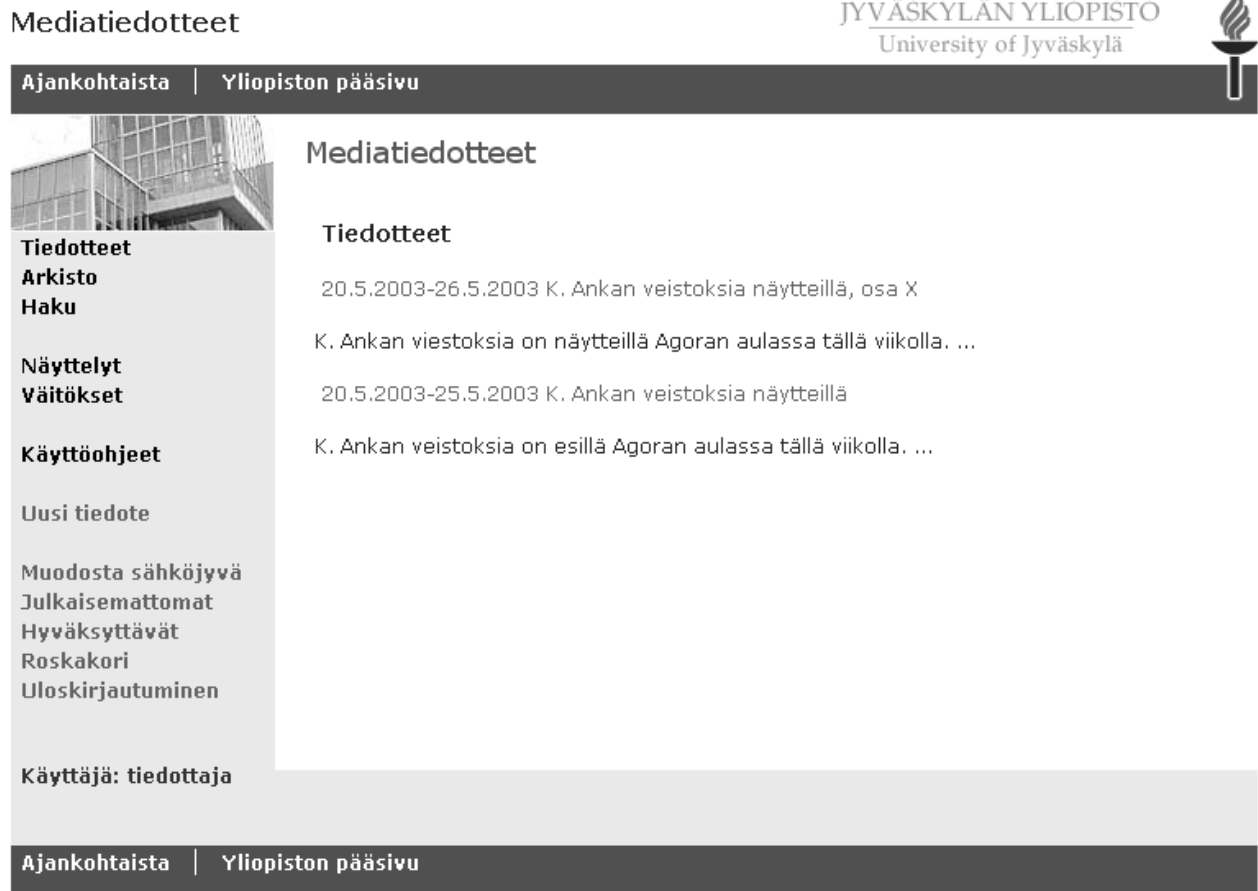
Mediatiedotteet

JYVÄSKYLÄN YLIOPISTO
University of Jyväskylä

Ajankohtaista | Yliopiston pääsivu

Tiedotteet
Arkisto
Haku

Näyttelyt
Väitökset

Käyttöohjeet

Uusi tiedote

Muodosta sähköjyvä
Julkaisemattomat
Hyväksyttävät
Roskakori
Uloskirjautuminen

Käyttäjä: tiedottaja

Mediatiedotteet

Tiedotteet

20.5.2003-26.5.2003 K. Ankan veistoksia näytteillä, osa X

K. Ankan viestoksia on näytteillä Agoran aulassa tällä viikolla. ...

20.5.2003-25.5.2003 K. Ankan veistoksia näytteillä

K. Ankan veistoksia on esillä Agoran aulassa tällä viikolla. ...

Ajankohtaista | Yliopiston pääsivu